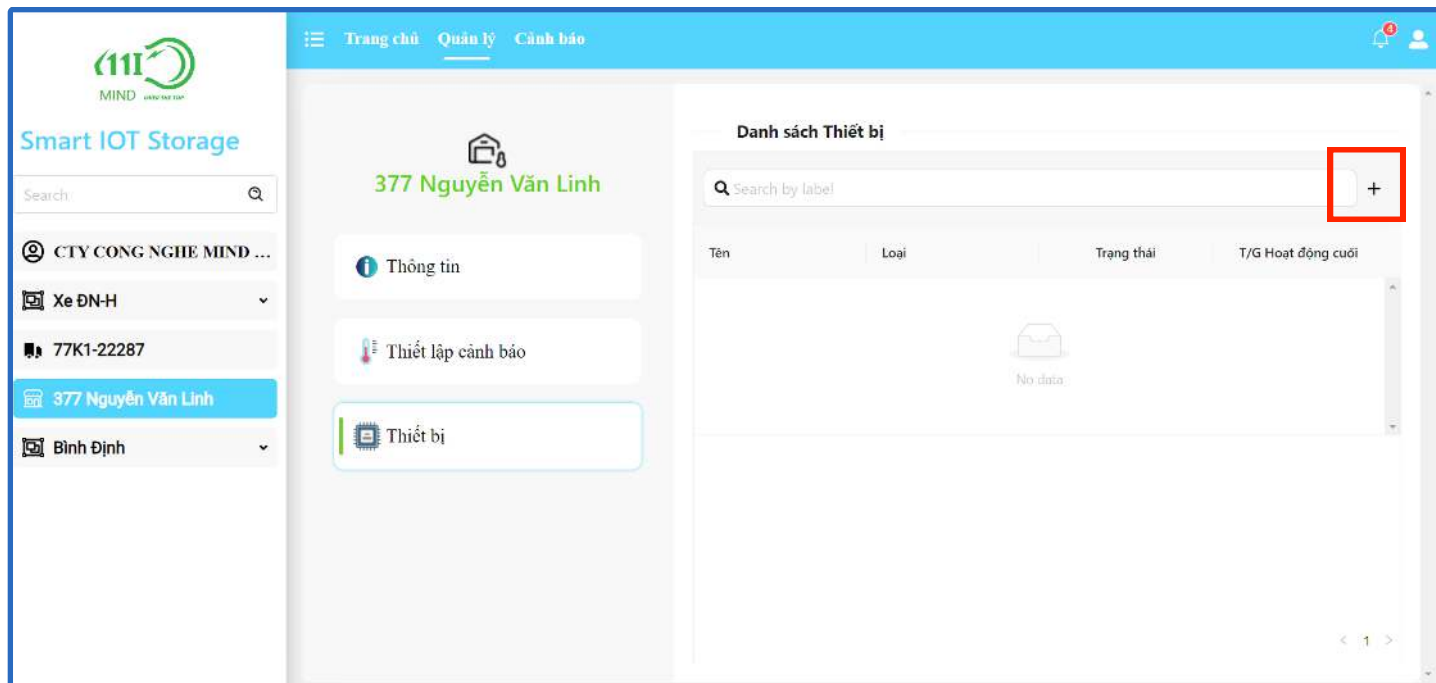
MIND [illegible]

Smart IOT Storage

Search

CTY CONG NGHE MIND ...

Xe ĐN-H

77K1-22287

377 Nguyễn Văn Linh

Bình Định

Trang chủ Quản lý Cảnh báo

4

377 Nguyễn Văn Linh

Thông tin

Thiết lập cảnh báo

Thiết bị

Danh sách Thiết bị

Search by label

+

| Tên | Loại | Trạng thái | T/G Hoạt động cuối |
|---|---|---|---|

No data

< 1 >